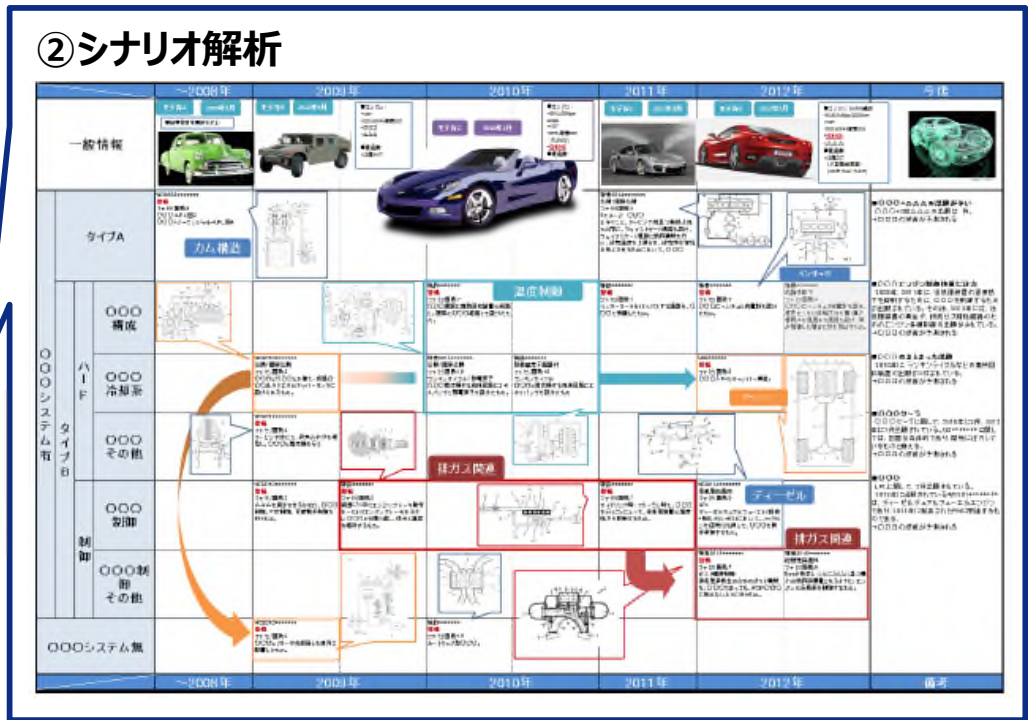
②シナリオ解析

| | | | ~2008年 | 2009年 | 2010年 | 2011年 | 2012年 | 今後 |
|---|---|---|---|---|---|---|---|---|
| 一般情報 | | | | | | | | |
| ○○○システム有 | タイプA | | | カム構造 | | | センサー | |
| | タイプB | ハード | ○○○構成 | | 温度制御 | | | |
| | | | ○○○冷却系 | | | | ディーゼル | |
| | | | ○○○その他 | | 排ガス関連 | | ディーゼル | |
| | | 制御 | ○○○制御 | | | | 排ガス関連 | |
| | | | ○○○制御その他 | | | | | |
| ○○○システム無 | | | | | | | | |
| | | | ~2008年 | 2009年 | 2010年 | 2011年 | 2012年 | 備考 |